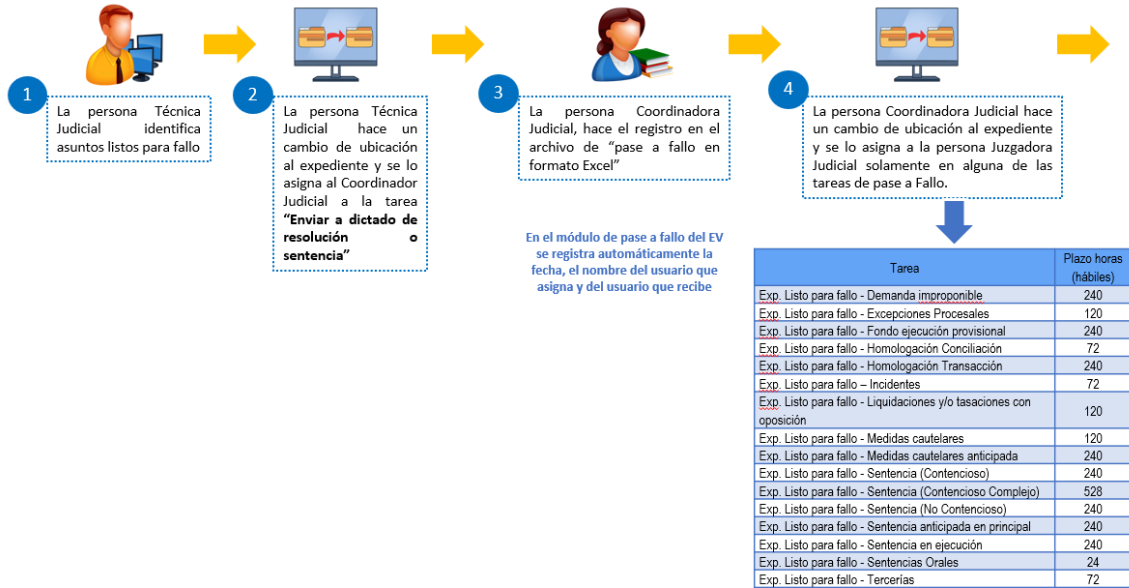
1

La persona Técnica Judicial identifica asuntos listos para fallo

2

La persona Técnica Judicial hace un cambio de ubicación al expediente y se lo asigna al Coordinador Judicial a la tarea **"Enviar a dictado de resolución o sentencia"**

3

La persona Coordinadora Judicial, hace el registro en el archivo de "pase a fallo en formato Excel"

En el módulo de pase a fallo del EV se registra automáticamente la fecha, el nombre del usuario que asigna y del usuario que recibe

4

La persona Coordinadora Judicial hace un cambio de ubicación al expediente y se lo asigna a la persona Juzgadora Judicial solamente en alguna de las tareas de pase a Fallo.

| Tarea | Plazo horas (hábiles) |
|---|---|
| Exp. Listo para fallo - Demanda improponible | 240 |
| Exp. Listo para fallo - Excepciones Procesales | 120 |
| Exp. Listo para fallo - Fondo ejecución provisional | 240 |
| Exp. Listo para fallo - Homologación Conciliación | 72 |
| Exp. Listo para fallo - Homologación Transacción | 240 |
| Exp. Listo para fallo – Incidentes | 72 |
| Exp. Listo para fallo - Liquidaciones y/o tasaciones con oposición | 120 |
| Exp. Listo para fallo - Medidas cautelares | 120 |
| Exp. Listo para fallo - Medidas cautelares anticipada | 240 |
| Exp. Listo para fallo - Sentencia (Contencioso) | 240 |
| Exp. Listo para fallo - Sentencia (Contencioso Complejo) | 528 |
| Exp. Listo para fallo - Sentencia (No Contencioso) | 240 |
| Exp. Listo para fallo - Sentencia anticipada en principal | 240 |
| Exp. Listo para fallo - Sentencia en ejecución | 240 |
| Exp. Listo para fallo - Sentencias Orales | 24 |
| Exp. Listo para fallo - Tercerías | 72 |